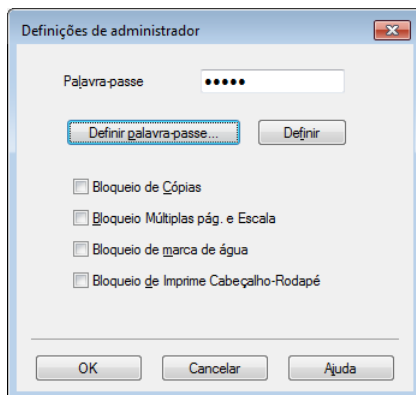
Definições de administrador

Palavra-passe •••••

Definir palavra-passe... Definir

Bloqueio de Cópias

Bloqueio Múltiplas pág. e Escala

Bloqueio de marca de água

Bloqueio de Imprime Cabeçalho-Rodapé

OK Cancelar Ajuda